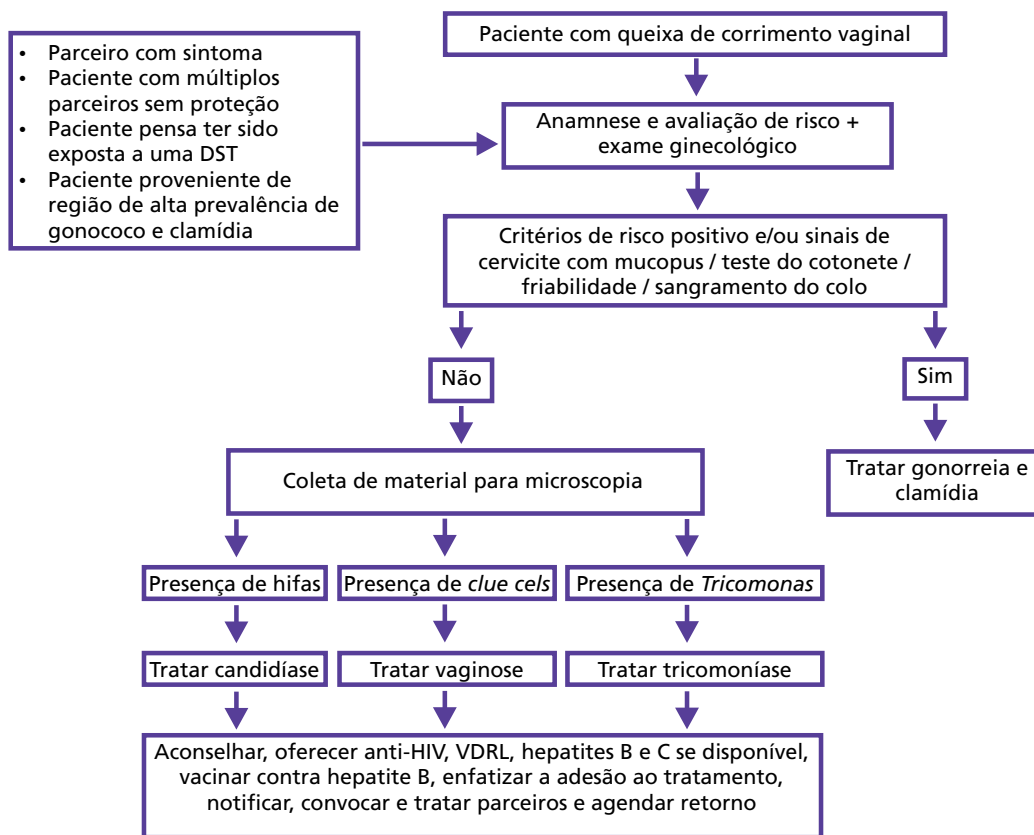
Paciente com queixa de corrimento vaginal

• Parceiro com sintoma
• Paciente com múltiplos parceiros sem proteção
• Paciente pensa ter sido exposta a uma DST
• Paciente proveniente de região de alta prevalência de gonococo e clamídia

Anamnese e avaliação de risco + exame ginecológico

Critérios de risco positivo e/ou sinais de cervicite com mucopus / teste do cotonete / friabilidade / sangramento do colo

Não

Sim

Tratar gonorreia e clamídia

Coleta de material para microscopia

Presença de hifas

Presença de clue cels

Presença de Tricomonas

Tratar candidíase

Tratar vaginose

Tratar tricomoníase

Aconselhar, oferecer anti-HIV, VDRL, hepatites B e C se disponível, vacinar contra hepatite B, enfatizar a adesão ao tratamento, notificar, convocar e tratar parceiros e agendar retorno